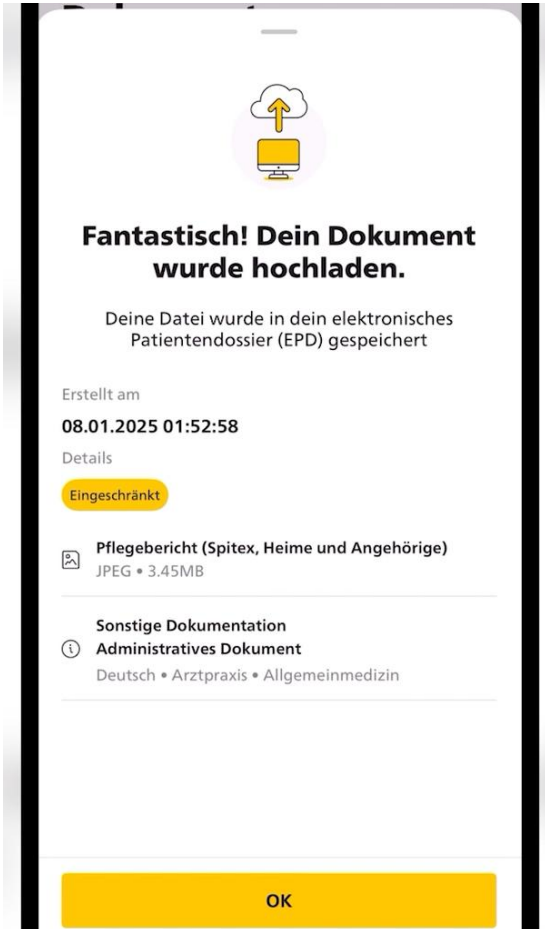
Fantastisch! Dein Dokument wurde hochladen.

Deine Datei wurde in dein elektronisches Patientendossier (EPD) gespeichert

Erstellt am

08.01.2025 01:52:58

Details

Eingeschränkt

Pflegebericht (Spitex, Heime und Angehörige)
JPEG • 3.45MB

Sonstige Dokumentation
Administratives Dokument
Deutsch • Arztpraxis • Allgemeinmedizin

OK